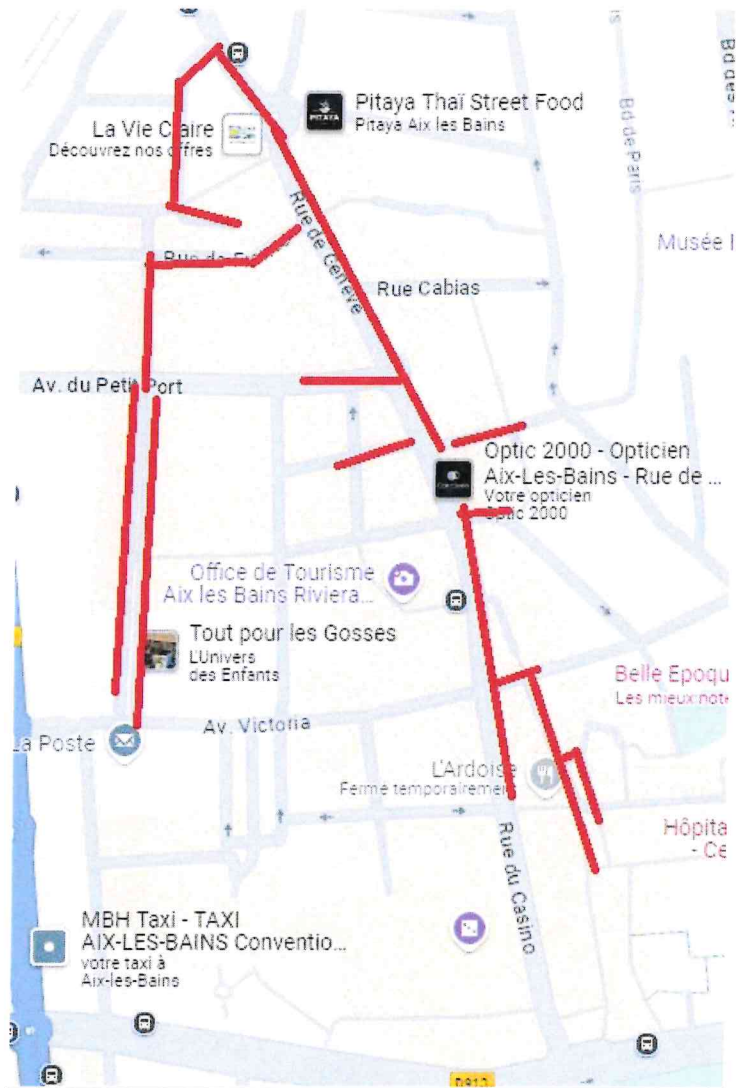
Pitaya Thaï Street Food
Pitaya Aix les Bains

La Vie Claire
Découvrez nos offres

Bd de Paris

Rue de Genève

Rue de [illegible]

Rue Cabias

Musée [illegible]

Av. du Petit Port

Optic 2000 - Opticien
Aix-Les-Bains - Rue de ...
Votre opticien
Optic 2000

Office de Tourisme
Aix les Bains Riviera...

Tout pour les Gosses
LUnivers
des Enfants

Belle Epoqu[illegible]
Les mieux noté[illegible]

La Poste

Av. Victoria

L'Ardoise
Fermé temporairemen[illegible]

Hôpita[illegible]
- Ce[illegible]

Rue du Casino

MBH Taxi - TAXI
AIX-LES-BAINS Conventio...
votre taxi à
Aix-les-Bains

D913